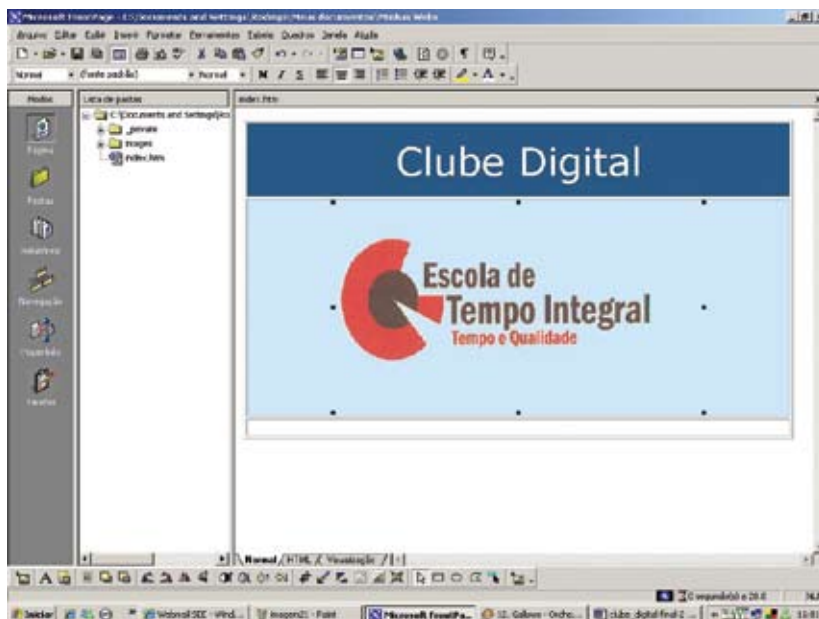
Microsoft FrontPage - C:\Documents and Settings\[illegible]\Meus documentos\Meus Webs

Arquivo Editar Exibir Inserir Formatar Ferramentas Tabela Quadros Janela Ajuda

Normal (fonte padrão) Normal N I S

Modos
Página
Pastas
Relatórios
Navegação
Hyperlinks
Tarefas

Lista de pastas
C:\Documents and Settings\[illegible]
_private
images
index.htm

index.htm

Clube Digital

Escola de
Tempo Integral
Tempo e Qualidade

Normal / HTML / Visualização

0 segundo(s) a 28.8

Iniciar | Webmail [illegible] | imagem21 - Paint | Microsoft FrontPa... | 12. Galinos - Orcho... | clube digital final 2 ... | 11:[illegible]